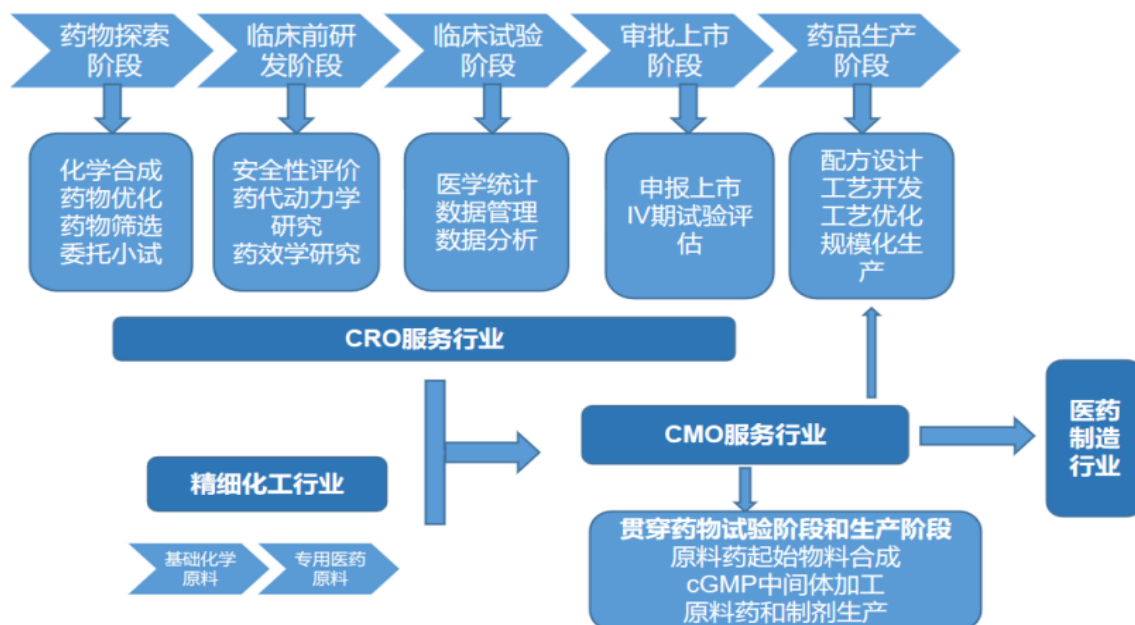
药物探索阶段

临床前研发阶段

临床试验阶段

审批上市阶段

药品生产阶段

化学合成
药物优化
药物筛选
委托小试

安全性评价
药代动力学研究
药效学研究

医学统计
数据管理
数据分析

申报上市
IV期试验评估

配方设计
工艺开发
工艺优化
规模化生产

CRO服务行业

CMO服务行业

医药制造行业

精细化工行业

基础化学原料

专用医药原料

贯穿药物试验阶段和生产阶段
原料药起始物料合成
cGMP中间体加工
原料药和制剂生产